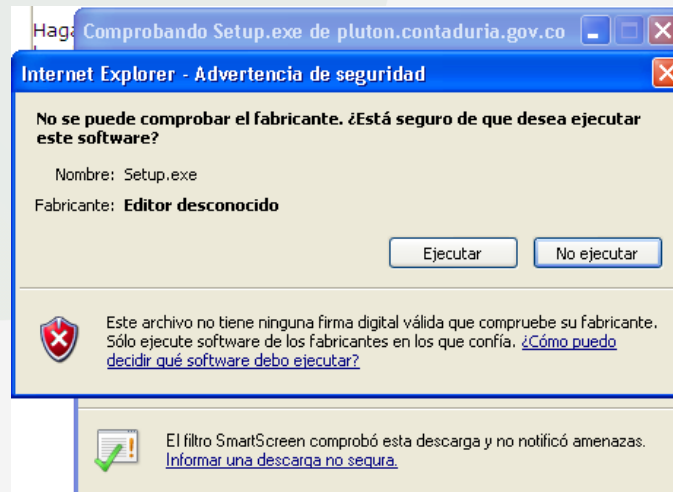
Haga

Comprobando Setup.exe de pluton.contaduria.gov.co

Internet Explorer - Advertencia de seguridad

No se puede comprobar el fabricante. ¿Está seguro de que desea ejecutar este software?

Nombre: Setup.exe

Fabricante: Editor desconocido

Ejecutar

No ejecutar

Este archivo no tiene ninguna firma digital válida que compruebe su fabricante. Sólo ejecute software de los fabricantes en los que confía. ¿Cómo puedo decidir qué software debo ejecutar?

El filtro SmartScreen comprobó esta descarga y no notificó amenazas. Informar una descarga no segura.